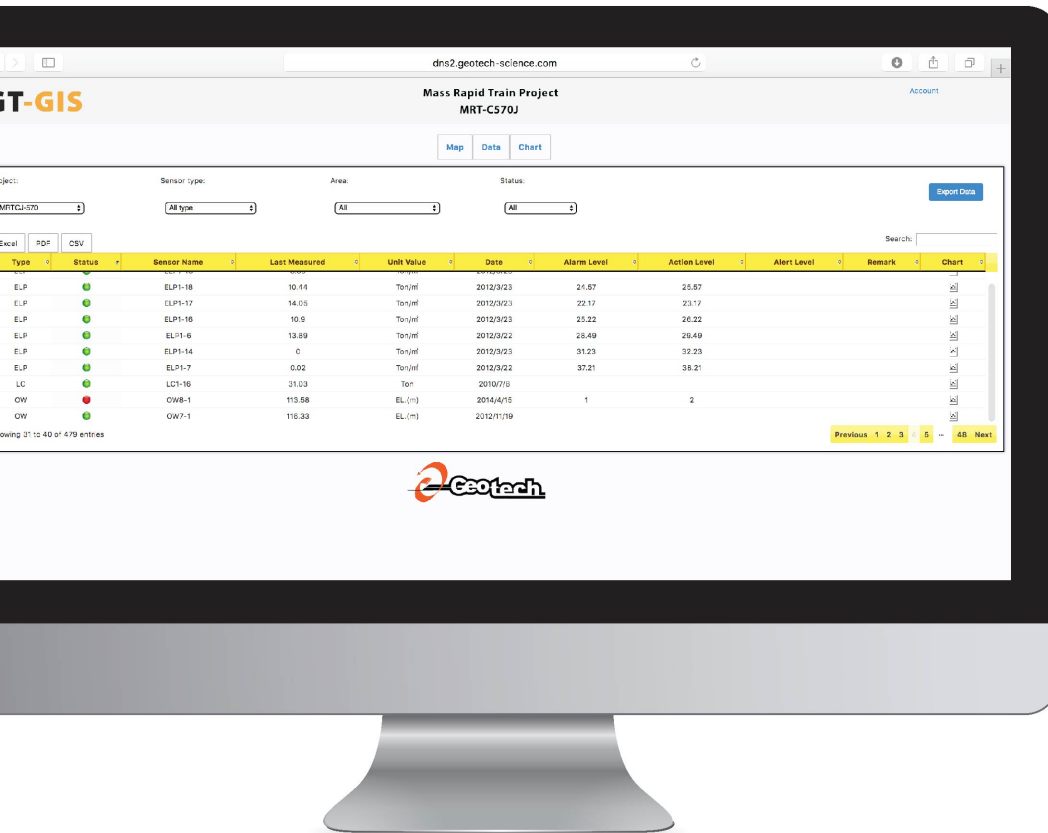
dns2.geotech-science.com

GT-GIS

Mass Rapid Train Project
MRT-C570J

Account

Map Data Chart

oject: Sensor type: Area: Status:

MRTCJ-570 All type All All

Export Data

Excel PDF CSV

Search:

| Type | Status | Sensor Name | Last Measured | Unit Value | Date | Alarm Level | Action Level | Alert Level | Remark | Chart |
|---|---|---|---|---|---|---|---|---|---|---|
| ELP | | ELP1-18 | 10.44 | Ton/m² | 2012/3/23 | 24.57 | 25.57 | | | |
| ELP | | ELP1-17 | 14.05 | Ton/m² | 2012/3/23 | 22.17 | 23.17 | | | |
| ELP | | ELP1-16 | 10.9 | Ton/m² | 2012/3/23 | 25.22 | 26.22 | | | |
| ELP | | ELP1-6 | 13.89 | Ton/m² | 2012/3/22 | 28.49 | 29.49 | | | |
| ELP | | ELP1-14 | 0 | Ton/m² | 2012/3/23 | 31.23 | 32.23 | | | |
| ELP | | ELP1-7 | 0.02 | Ton/m² | 2012/3/22 | 37.21 | 38.21 | | | |
| LC | | LC1-16 | 31.03 | Ton | 2010/7/8 | | | | | |
| OW | | OW8-1 | 113.58 | EL.(m) | 2014/4/15 | 1 | 2 | | | |
| OW | | OW7-1 | 116.33 | EL.(m) | 2012/11/19 | | | | | |

owing 31 to 40 of 479 entries

Previous 1 2 3 4 5 ... 48 Next

Geotech